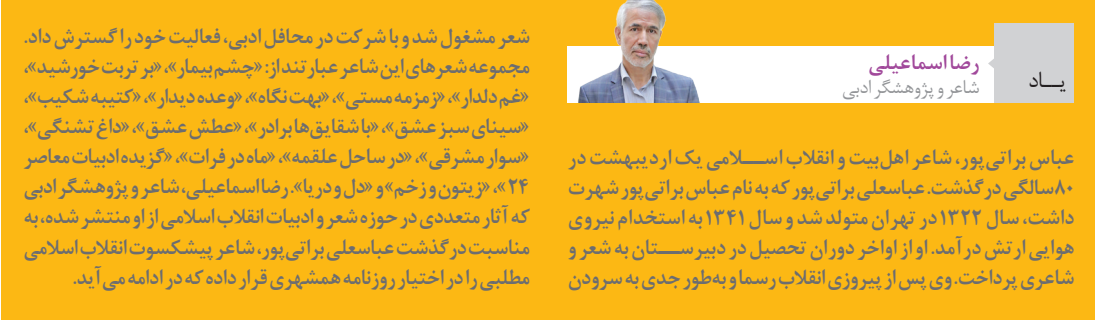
یـــاد

رضا اسماعیلی
شاعر و پژوهشگر ادبی

عباس براتی پور، شاعر اهل بیت و انقلاب اسلامی یک اردیبهشت در ۸۰سالگی درگذشت. عباسعلی براتی‌پور که به نام عباس براتی‌پور شهرت داشت، سال ۱۳۲۲ در تهران متولد شد و سال ۱۳۴۱ به استخدام نیروی هوایی ارتش درآمد. او از اواخر دوران تحصیل در دبیرستان به شعر و شاعری پرداخت. وی پس از پیروزی انقلاب رسما و به‌طور جدی به سرودن شعر مشغول شد و با شرکت در محافل ادبی، فعالیت خود را گسترش داد. مجموعه شعرهای این شاعر عبارتند از: «چشم بیمار»، «بر تربت خورشید»، «غم دلدار»، «زمزمه مستی»، «بهت نگاه»، «وعده دیدار»، «کتیبه شکیب»، «سینای سبز عشق»، «با شقایق‌ها برادر»، «عطش عشق»، «داغ تشنگی»، «سوار مشرقی»، «در ساحل علقمه»، «ماه در فرات»، «گزیده ادبیات معاصر ۲۴»، «زیتون و زخم» و «دل و دریا». رضا اسماعیلی، شاعر و پژوهشگر ادبی که آثار متعددی در حوزه شعر و ادبیات انقلاب اسلامی از او منتشر شده، به مناسبت درگذشت عباسعلی براتی‌پور، شاعر پیشکسوت انقلاب اسلامی مطلبی را در اختیار روزنامه همشهری قرار داده که در ادامه می‌آید.